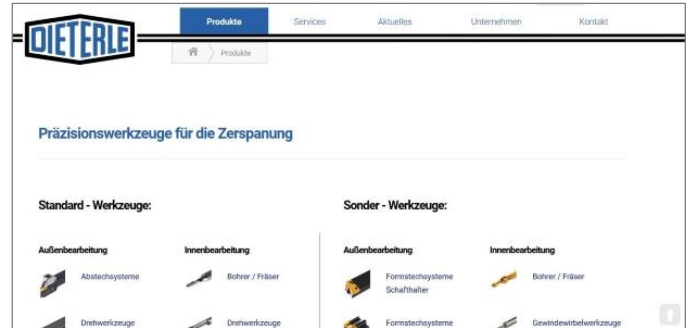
DIETERLE

Produkte
Services
Aktuelles
Unternehmen
Kontakt

Produkte

Präzisionswerkzeuge für die Zerspanung

Standard - Werkzeuge:

Außenbearbeitung

Abstechsysteme

Drehwerkzeuge

Innenbearbeitung

Bohrer / Fräser

Drehwerkzeuge

Sonder - Werkzeuge:

Außenbearbeitung

Formstechsysteme Schafthalter

Formstechsysteme

Innenbearbeitung

Bohrer / Fräser

Gewindewirbelwerkzeuge